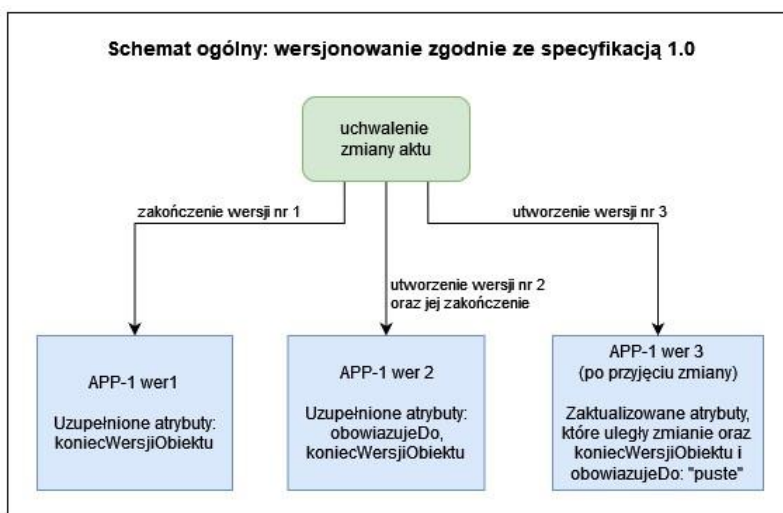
Schemat ogólny: wersjonowanie zgodnie ze specyfikacją 1.0

uchwalenie zmiany aktu

zakończenie wersji nr 1

utworzenie wersji nr 2 oraz jej zakończenie

utworzenie wersji nr 3

APP-1 wer1

Uzupełnione atrybuty: koniecWersjiObiektu

APP-1 wer 2

Uzupełnione atrybuty: obowiazujeDo, koniecWersjiObiektu

APP-1 wer 3 (po przyjęciu zmiany)

Zaktualizowane atrybuty, które uległy zmianie oraz koniecWersjiObiektu i obowiazujeDo: "puste"